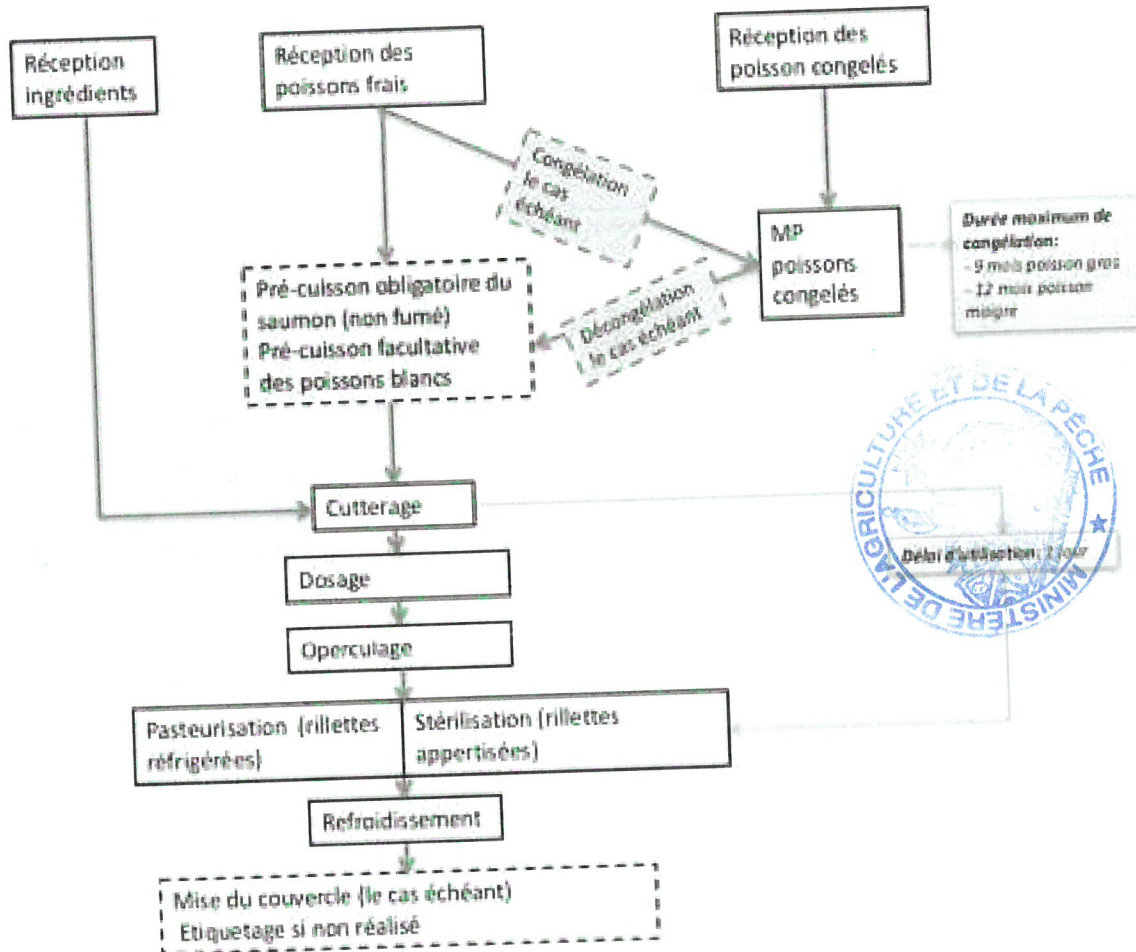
Réception ingrédients

Réception des poissons frais

Réception des poisson congelés

Congélation le cas échéant

MP poissons congelés

Durée maximum de congélation:
- 9 mois poisson gras
- 12 mois poisson maigre

Décongélation le cas échéant

Pré-cuisson obligatoire du saumon (non fumé)
Pré-cuisson facultative des poissons blancs

MINISTERE DE L'AGRICULTURE ET DE LA PECHE

Cutterage

Délai d'utilisation: 1 jour

Dosage

Operculage

Pasteurisation (rillettes réfrigérées)

Stérilisation (rillettes appertisées)

Refroidissement

Mise du couvercle (le cas échéant)
Etiquetage si non réalisé